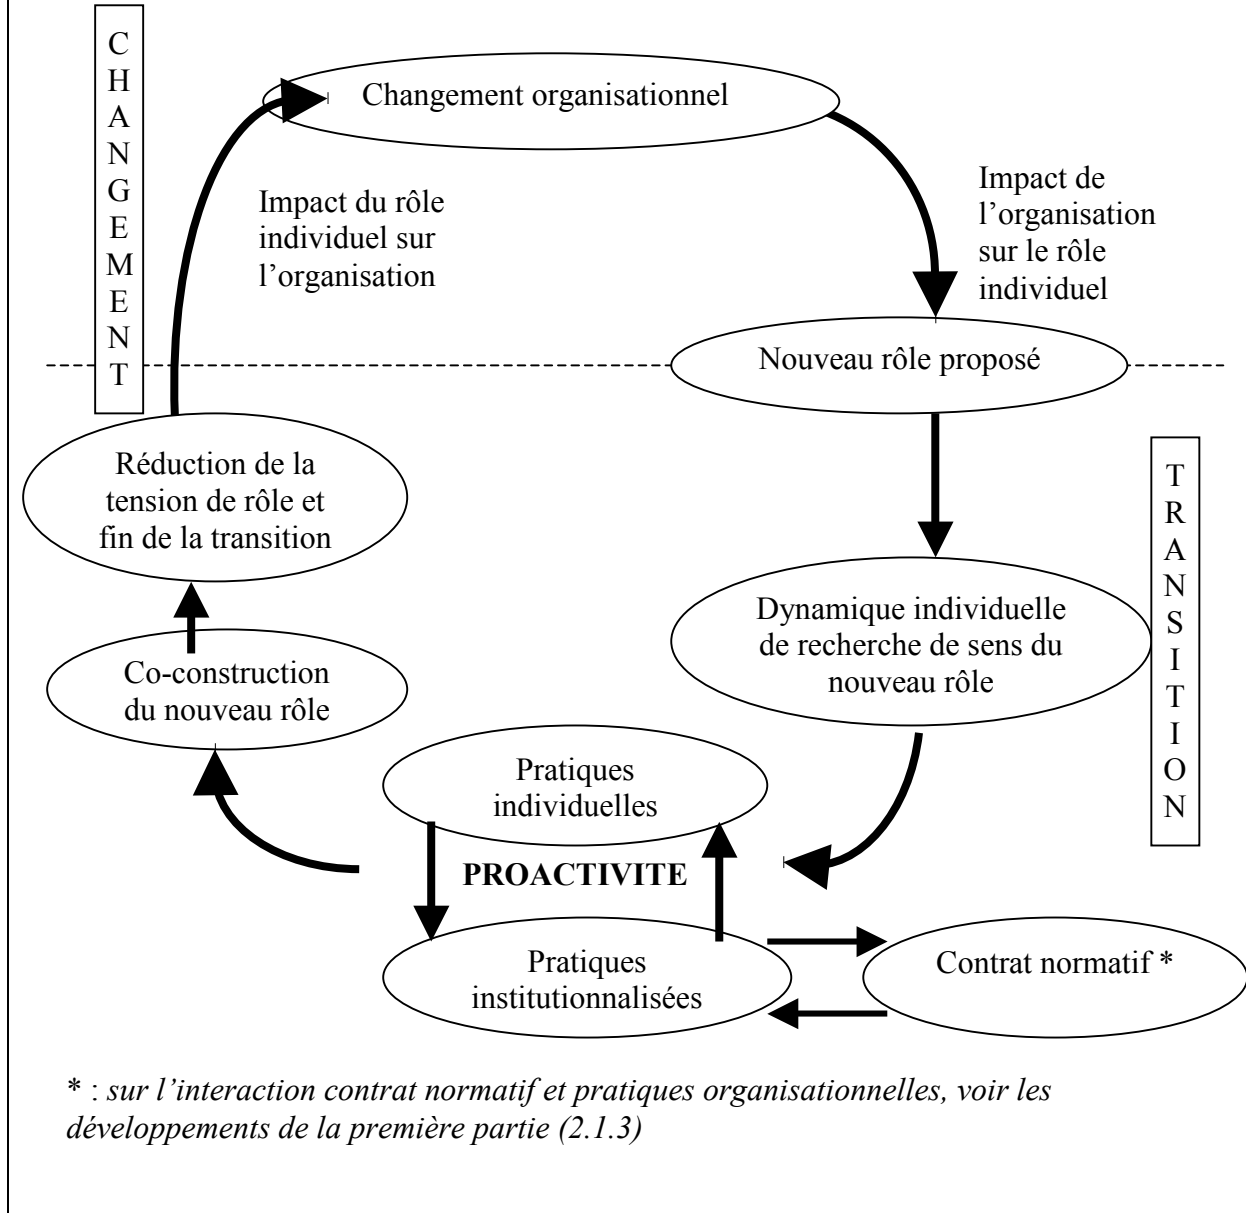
CHANGEMENT

Changement organisationnel

Impact du rôle individuel sur l'organisation

Impact de l'organisation sur le rôle individuel

Nouveau rôle proposé

Réduction de la tension de rôle et fin de la transition

TRANSITION

Dynamique individuelle de recherche de sens du nouveau rôle

Co-construction du nouveau rôle

Pratiques individuelles

PROACTIVITE

Pratiques institutionnalisées

Contrat normatif *

* : *sur l'interaction contrat normatif et pratiques organisationnelles, voir les développements de la première partie (2.1.3)*